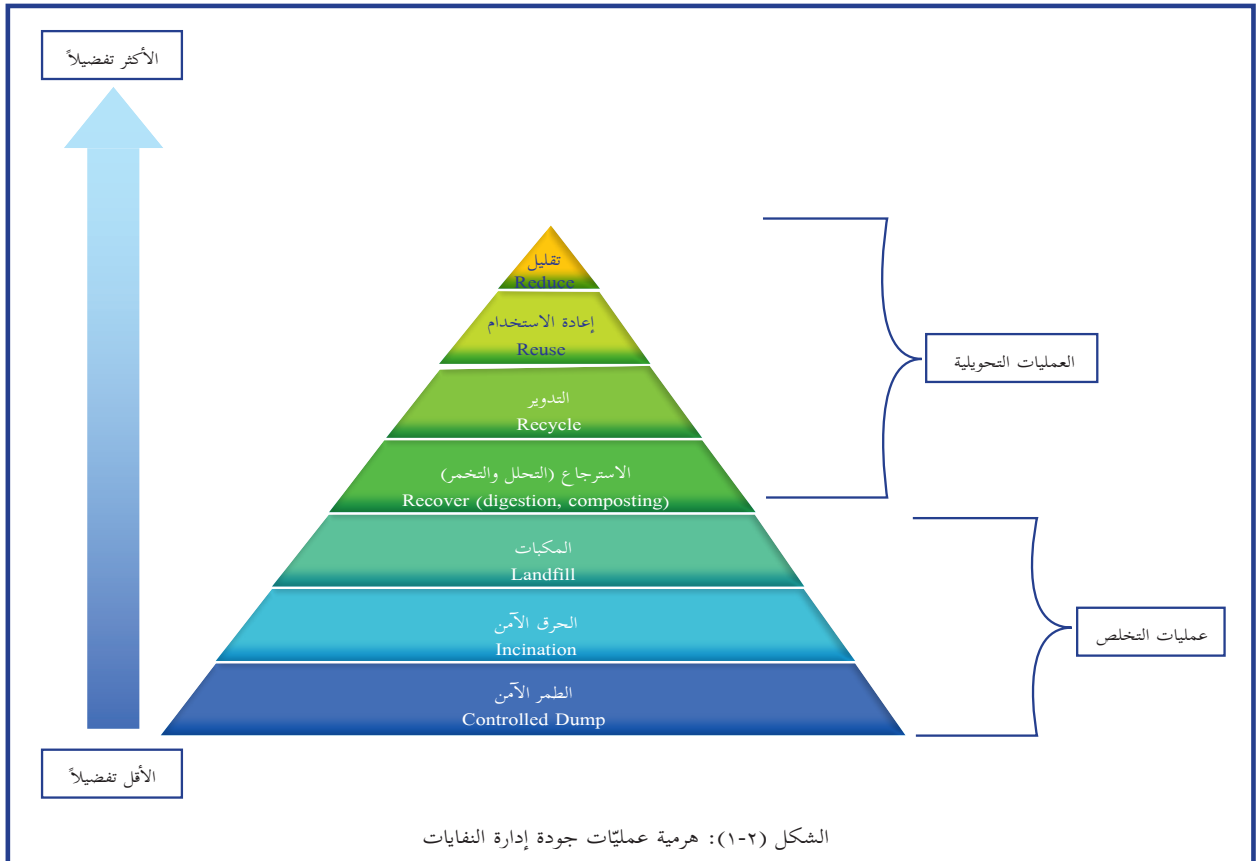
الأكثر تفضيلاً

تقليل
Reduce

إعادة الاستخدام
Reuse

التدوير
Recycle

الاسترجاع (التحلل والتخمر)
Recover (digestion, composting)

العمليات التحويلية

المكبات
Landfill

الحرق الآمن
Incination

الطمر الآمن
Controlled Dump

عمليات التخلص

الأقل تفضيلاً

الشكل (٢-١): هرمية عمليّات جودة إدارة النفايات